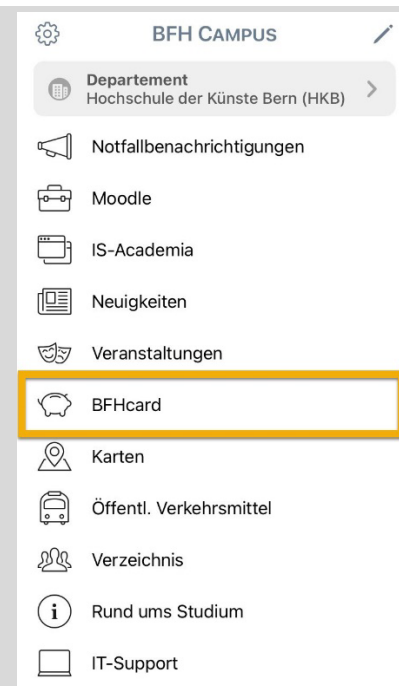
BFH CAMPUS

Departement
Hochschule der Künste Bern (HKB)

Notfallbenachrichtigungen

Moodle

IS-Academia

Neuigkeiten

Veranstaltungen

BFHcard

Karten

Öffentl. Verkehrsmittel

Verzeichnis

Rund ums Studium

IT-Support